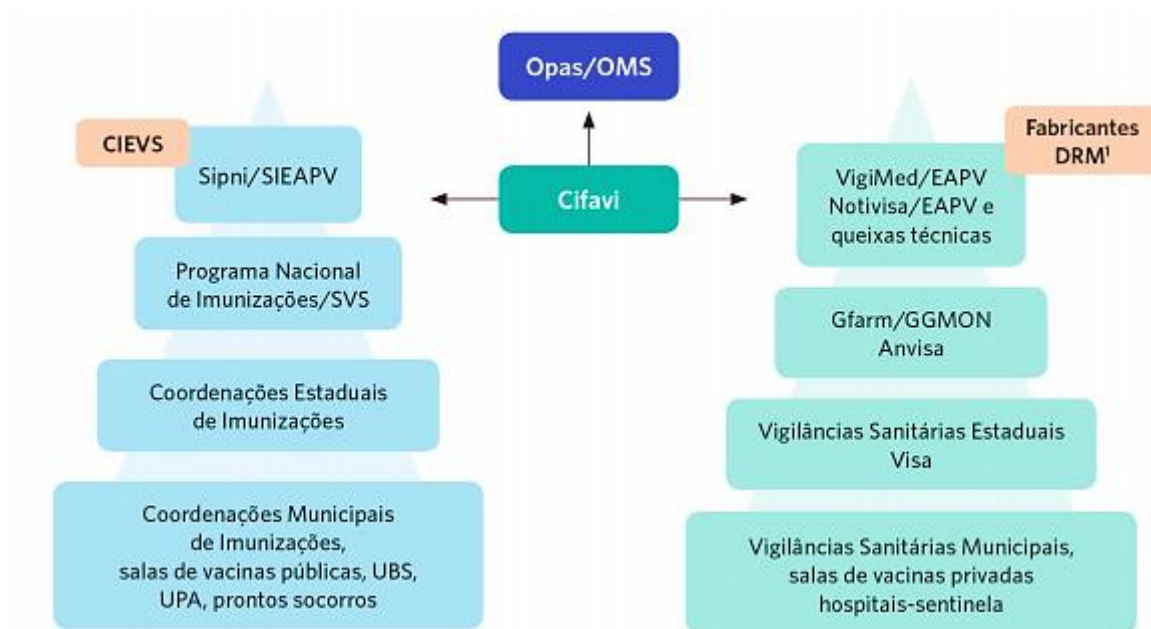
Opas/OMS

CIEVS

Sipni/SIEAPV

Cifavi

Fabricantes DRM$^1$

VigiMed/EAPV Notivisa/EAPV e queixas técnicas

Programa Nacional de Imunizações/SVS

Gfarm/GGMON Anvisa

Coordenações Estaduais de Imunizações

Vigilâncias Sanitárias Estaduais Visa

Coordenações Municipais de Imunizações, salas de vacinas públicas, UBS, UPA, prontos socorros

Vigilâncias Sanitárias Municipais, salas de vacinas privadas hospitais-sentinela